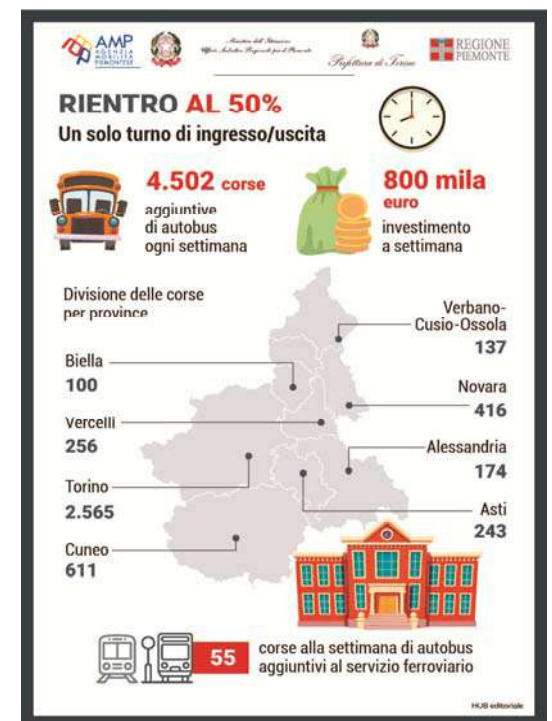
AMP AGENZIA MOBILITÀ PIEMONTESE

Ministero dell'Istruzione Ufficio Scolastico Regionale per il Piemonte

Prefettura di Torino

REGIONE PIEMONTE

RIENTRO AL 50%
Un solo turno di ingresso/uscita

4.502 corse aggiuntive di autobus ogni settimana

800 mila euro investimento a settimana

Divisione delle corse per province

Verbano-Cusio-Ossola
137

Biella
100

Novara
416

Vercelli
256

Alessandria
174

Torino
2.565

Asti
243

Cuneo
611

55 corse alla settimana di autobus aggiuntivi al servizio ferroviario

HUB editoriale